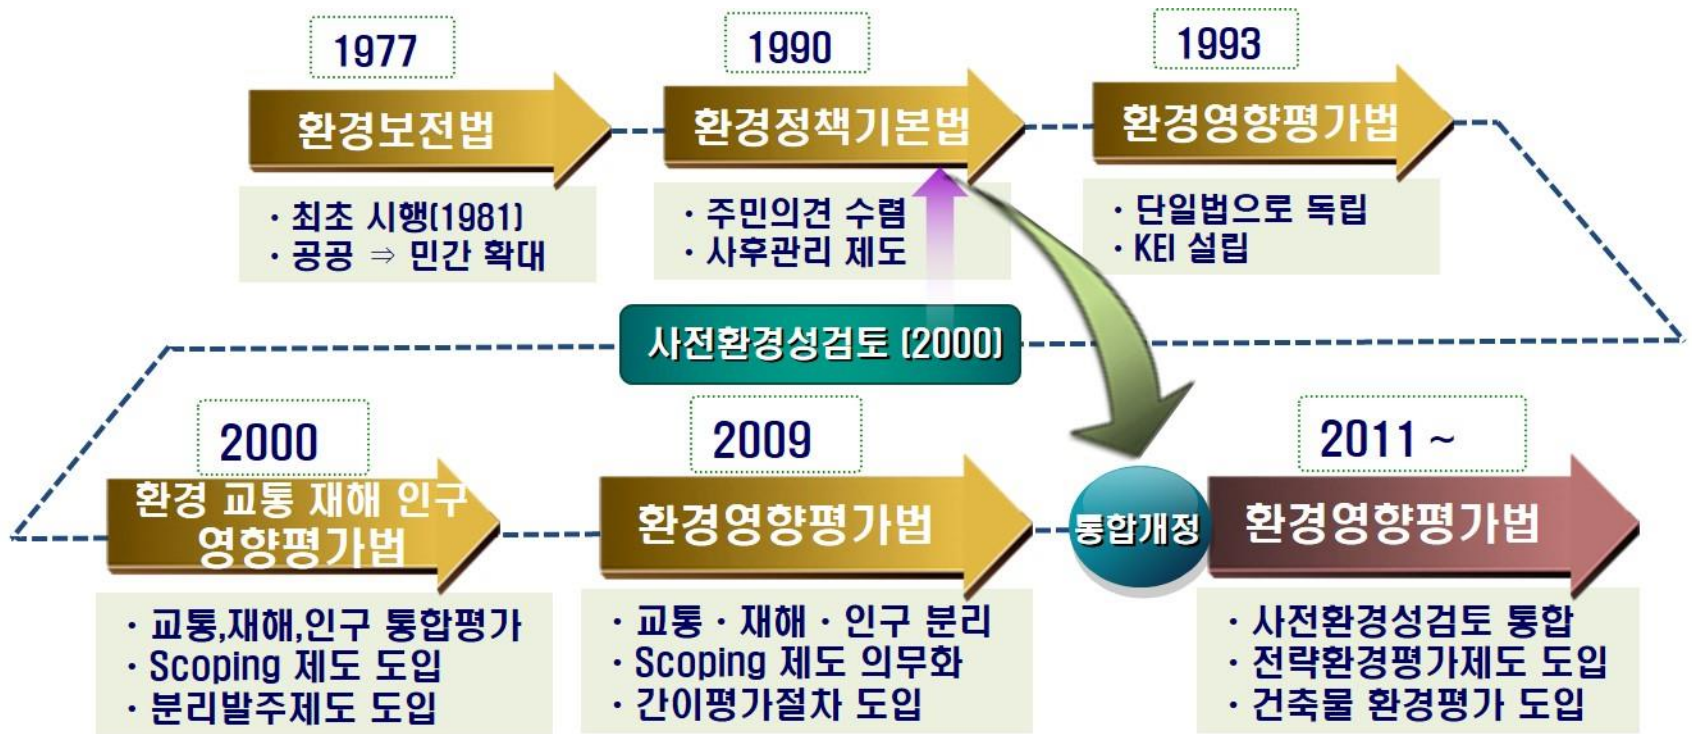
1977

환경보전법

· 최초 시행(1981)
· 공공 ⇒ 민간 확대

1990

환경정책기본법

· 주민의견 수렴
· 사후관리 제도

1993

환경영향평가법

· 단일법으로 독립
· KEI 설립

사전환경성검토 (2000)

2000

환경 교통 재해 인구 영향평가법

· 교통,재해,인구 통합평가
· Scoping 제도 도입
· 분리발주제도 도입

2009

환경영향평가법

· 교통 · 재해 · 인구 분리
· Scoping 제도 의무화
· 간이평가절차 도입

통합개정

2011 ~

환경영향평가법

· 사전환경성검토 통합
· 전략환경평가제도 도입
· 건축물 환경평가 도입